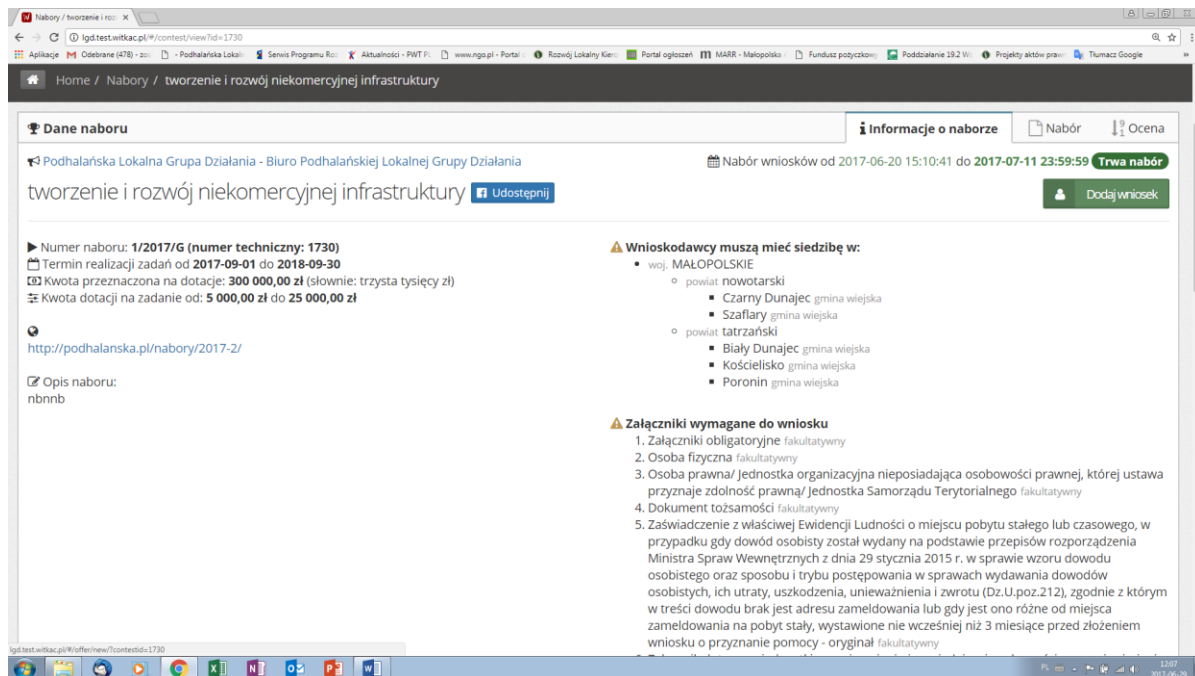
Nabory / tworzenie i roz ×

lgd.test.witkac.pl/#/contest/view?id=1730

Aplikacje Odebrane (478) - zo - Podhalańska Lokaln Serwis Programu Ro Aktualności - PWT Pl www.ngo.pl - Portal Rozwój Lokalny Kier Portal ogłoszeń MARR - Małopolska Fundusz pożyczkowy Poddziałanie 19.2 W Projekty aktów praw Tłumacz Google

Home / Nabory / tworzenie i rozwój niekomercyjnej infrastruktury

Dane naboru

Informacje o naborze | Nabór | Ocena

Podhalańska Lokalna Grupa Działania - Biuro Podhalańskiej Lokalnej Grupy Działania

Nabór wniosków od 2017-06-20 15:10:41 do 2017-07-11 23:59:59 Trwa nabór

tworzenie i rozwój niekomercyjnej infrastruktury Udostępnij

Dodaj wniosek

Numer naboru: 1/2017/G (numer techniczny: 1730)
Termin realizacji zadań od 2017-09-01 do 2018-09-30
Kwota przeznaczona na dotacje: 300 000,00 zł (słownie: trzysta tysięcy zł)
Kwota dotacji na zadanie od: 5 000,00 zł do 25 000,00 zł

http://podhalanska.pl/nabory/2017-2/

Opis naboru:
nbnnb

Wnioskodawcy muszą mieć siedzibę w:
- woj. MAŁOPOLSKIE
  - powiat nowotarski
    - Czarny Dunajec gmina wiejska
    - Szaflary gmina wiejska
  - powiat tatrzański
    - Biały Dunajec gmina wiejska
    - Kościelisko gmina wiejska
    - Poronin gmina wiejska

Załączniki wymagane do wniosku
1. Załączniki obligatoryjne fakultatywny
2. Osoba fizyczna fakultatywny
3. Osoba prawna/ Jednostka organizacyjna nieposiadająca osobowości prawnej, której ustawa przyznaje zdolność prawną/ Jednostka Samorządu Terytorialnego fakultatywny
4. Dokument tożsamości fakultatywny
5. Zaświadczenie z właściwej Ewidencji Ludności o miejscu pobytu stałego lub czasowego, w przypadku gdy dowód osobisty został wydany na podstawie przepisów rozporządzenia Ministra Spraw Wewnętrznych z dnia 29 stycznia 2015 r. w sprawie wzoru dowodu osobistego oraz sposobu i trybu postępowania w sprawach wydawania dowodów osobistych, ich utraty, uszkodzenia, unieważnienia i zwrotu (Dz.U.poz.212), zgodnie z którym w treści dowodu brak jest adresu zameldowania lub gdy jest ono różne od miejsca zameldowania na pobyt stały, wystawione nie wcześniej niż 3 miesiące przed złożeniem wniosku o przyznanie pomocy - oryginał fakultatywny

lgd.test.witkac.pl/#/offer/new/?contestid=1730

12:07
2017-06-29